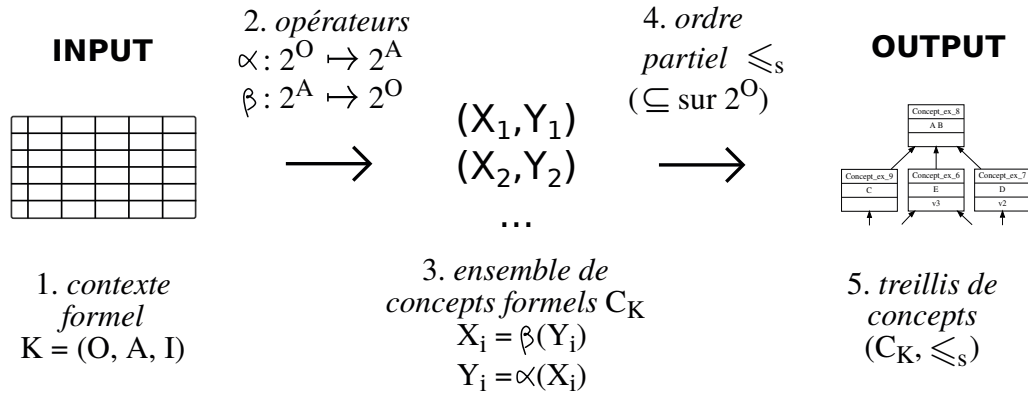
INPUT

2. *opérateurs*
$\propto : 2^{O} \mapsto 2^{A}$
$\beta : 2^{A} \mapsto 2^{O}$

$(X_1,Y_1)$
$(X_2,Y_2)$
...

4. *ordre partiel* $\leqslant_s$
($\subseteq$ sur $2^{O}$)

OUTPUT

Concept_ex_8
A B
Concept_ex_9
C
Concept_ex_6
E
v3
Concept_ex_7
D
v2

1. *contexte formel*
K = (O, A, I)

3. *ensemble de concepts formels* $C_K$
$X_i = \beta(Y_i)$
$Y_i = \propto(X_i)$

5. *treillis de concepts*
$(C_K, \leqslant_s)$